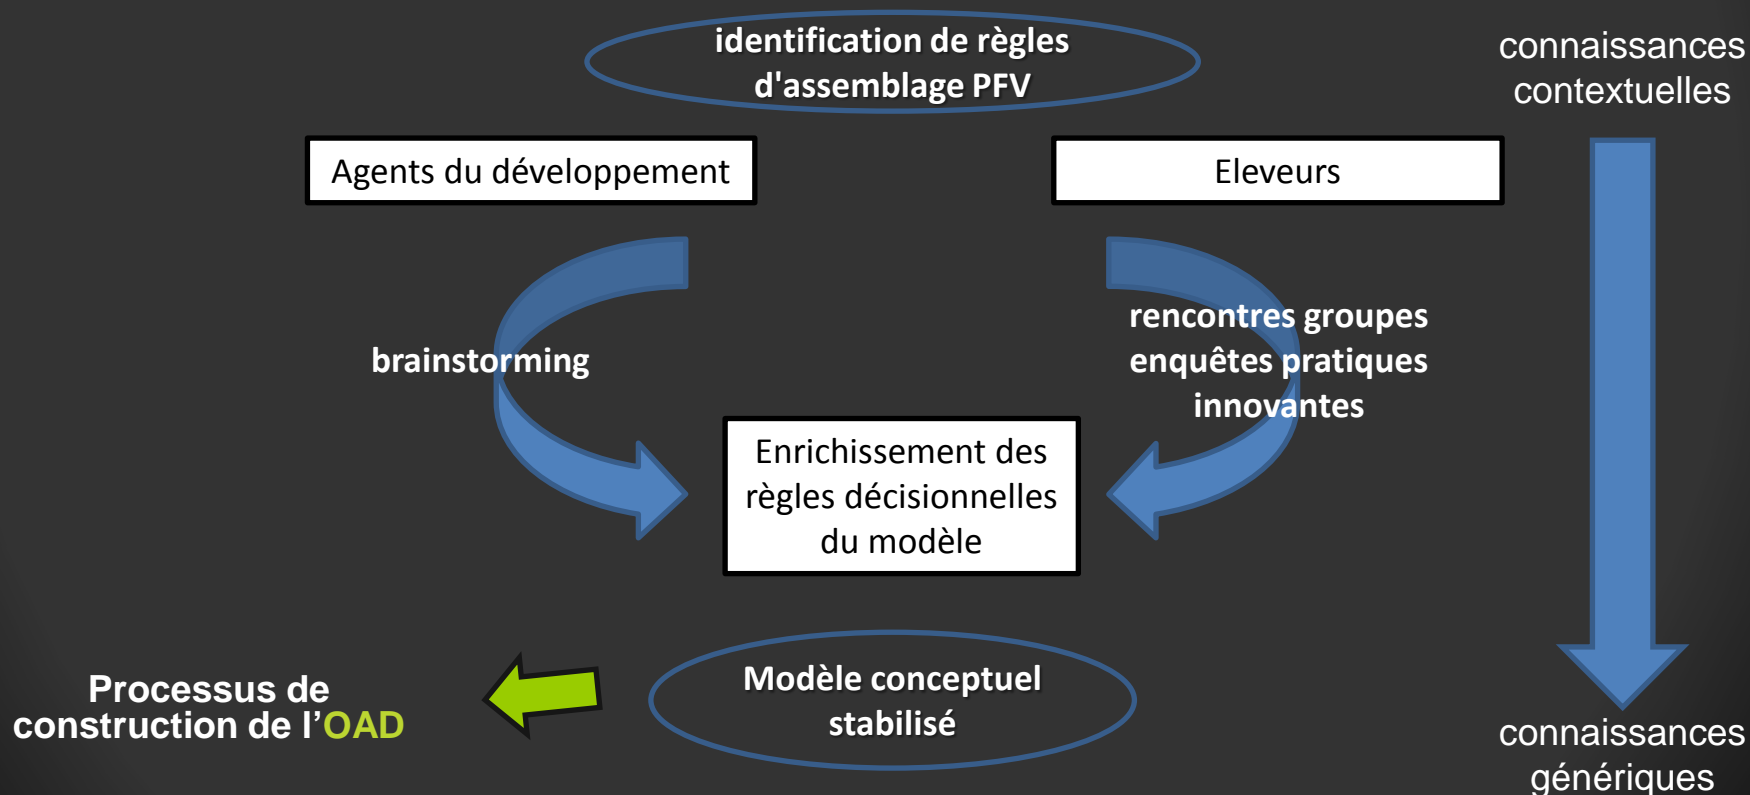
identification de règles d'assemblage PFV

connaissances contextuelles

Agents du développement

Eleveurs

brainstorming

rencontres groupes enquêtes pratiques innovantes

Enrichissement des règles décisionnelles du modèle

Modèle conceptuel stabilisé

Processus de construction de l'OAD

connaissances génériques